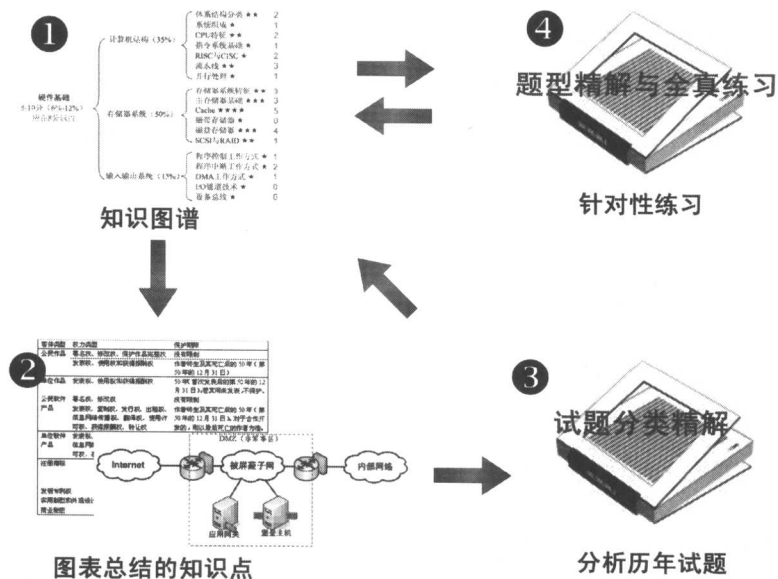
❶

硬件基础
8-10分（6%-12%）
综合复习问

计算机结构（35%）
体系结构分类 ★★ 2
系统组成 ★ 1
CPU特性 ★★ 2
指令系统基础 ★ 1
RISC与CISC ★ 2
流水线 ★★ 3
并行处理 ★ 1

存储器系统（50%）
存储器系统特性 ★★ 3
主存储器基础 ★★★ 3
Cache ★★★★ 5
辅存存储器 ★ 0
磁盘存储器 ★★★ 4
SCSI与RAID ★★ 1

输入输出系统（15%）
程序控制工作方式 ★ 1
程序中断工作方式 ★ 2
DMA工作方式 ★ 1
I/O通道技术 ★ 0
总线 ★ 0

知识图谱

❹

题型精解与全真练习

针对性练习

❷

| 客体类型 | 权力类型 | 保护期限 |
|---|---|---|
| 公民作品 | 署名权、修改权、保护作品完整权 | 没有限制 |
| | 发表权、使用权和获得报酬权 | 作者终生及其死亡后的50年（第50年的12月31日） |
| 单位作品 | 发表权、使用权和获得报酬权 | 50年（首次发表后的第50年的12月31日），若其间未发表，不保护。 |
| 公民软件产品 | 署名权、修改权 | 没有限制 |
| | 发表权、复制权、发行权、出租权、信息网络传播权、翻译权、使用许可权、获得报酬权、转让权 | 作者终生及其死亡后的50年（第50年的12月31日），对于合作开发的，则以最后死亡的作者为准。 |
| 单位软件产品 | 发表权、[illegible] | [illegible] |
| 注册商标 | | |
| 发明专利权 | | |
| 实用新型专利 | | |
| 商业秘密 | | |

DMZ（非军事区）
Internet
被屏蔽子网
内部网络
应用网关
堡垒主机

图表总结的知识点

❸

试题分类精解

分析历年试题